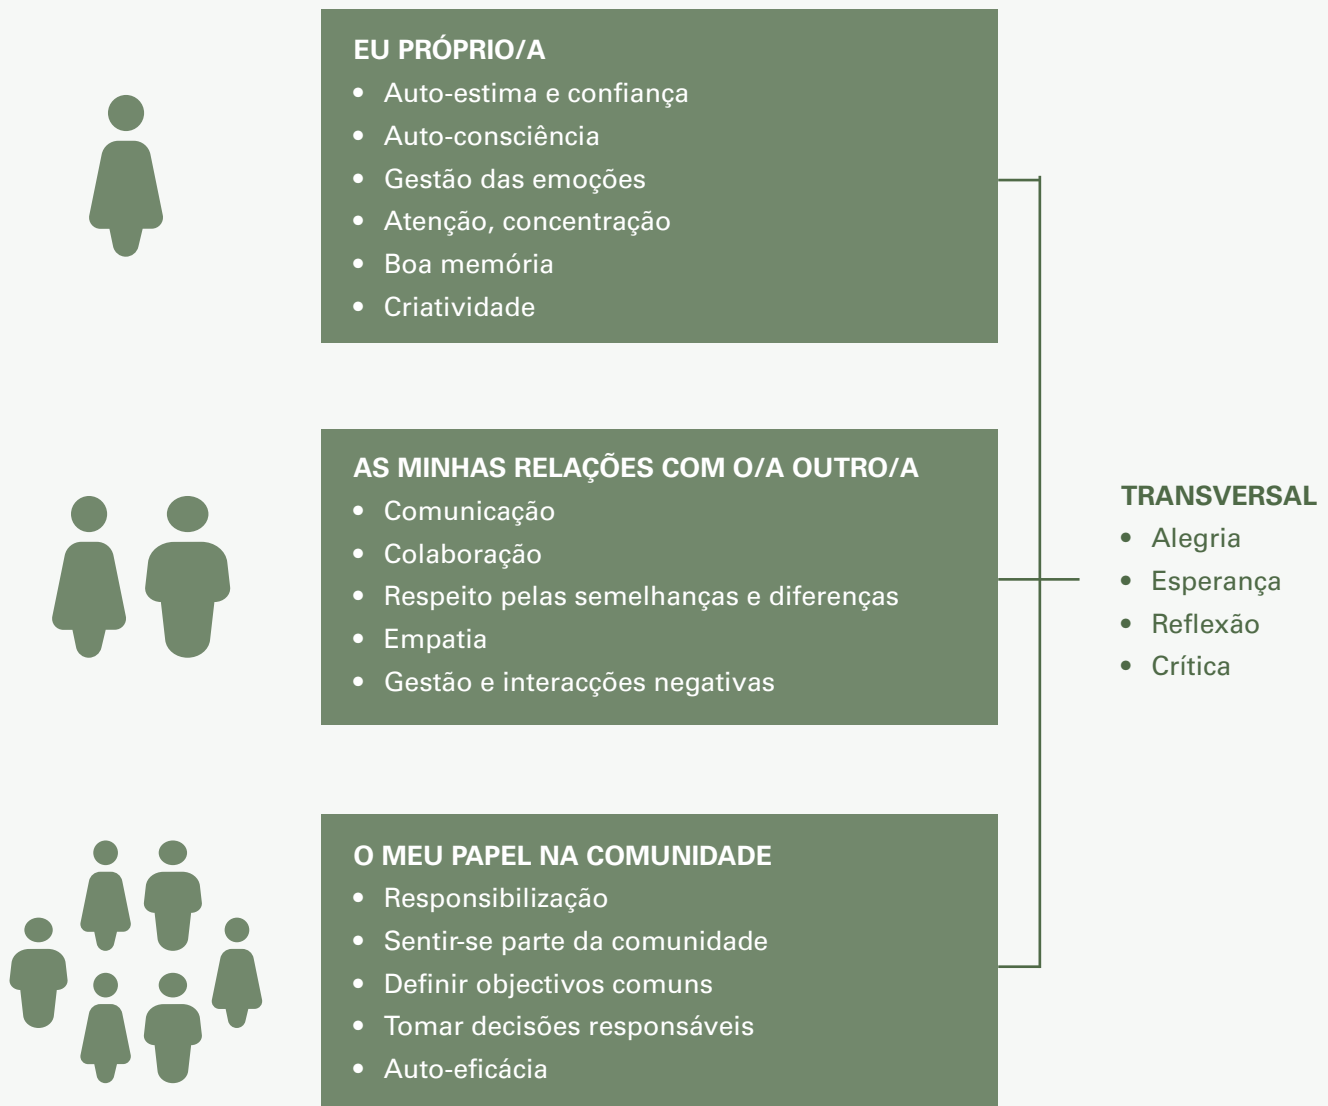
EU PRÓPRIO/A
• Auto-estima e confiança
• Auto-consciência
• Gestão das emoções
• Atenção, concentração
• Boa memória
• Criatividade

AS MINHAS RELAÇÕES COM O/A OUTRO/A
• Comunicação
• Colaboração
• Respeito pelas semelhanças e diferenças
• Empatia
• Gestão e interacções negativas

O MEU PAPEL NA COMUNIDADE
• Responsibilização
• Sentir-se parte da comunidade
• Definir objectivos comuns
• Tomar decisões responsáveis
• Auto-eficácia

TRANSVERSAL
• Alegria
• Esperança
• Reflexão
• Crítica